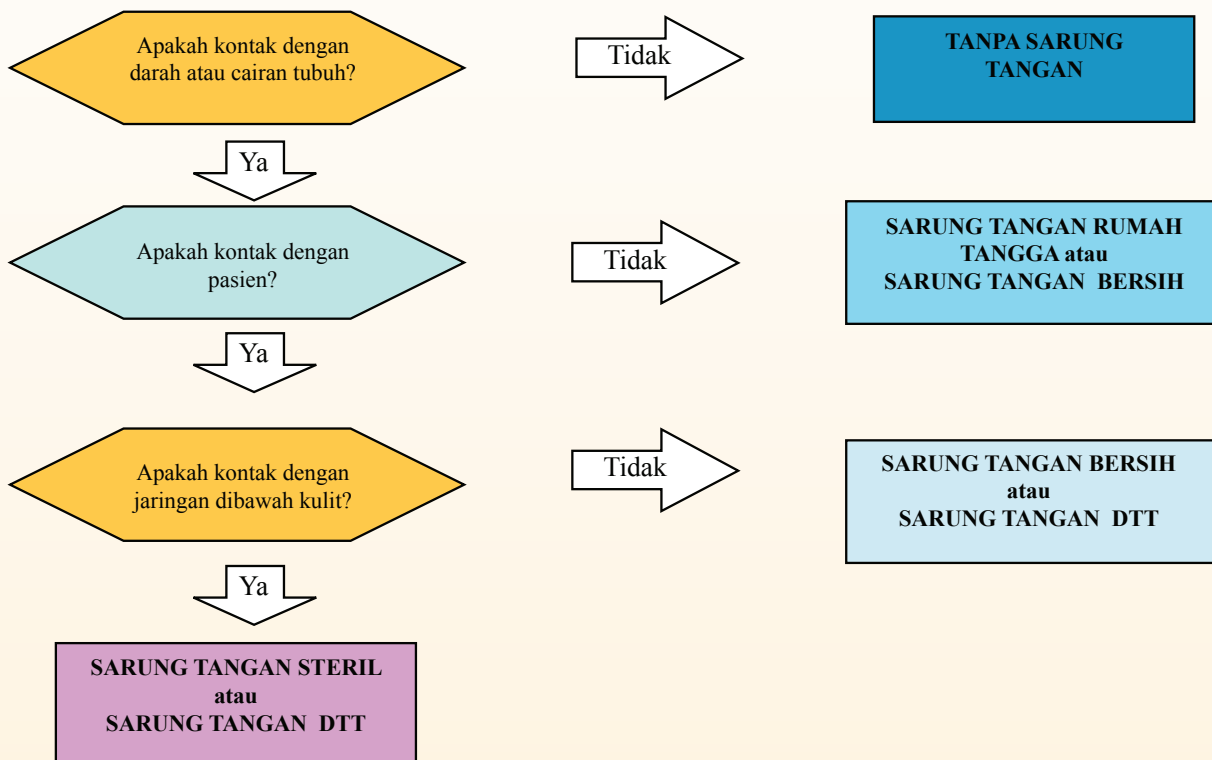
Apakah kontak dengan darah atau cairan tubuh?

Tidak

TANPA SARUNG TANGAN

Ya

Apakah kontak dengan pasien?

Tidak

SARUNG TANGAN RUMAH TANGGA atau SARUNG TANGAN BERSIH

Ya

Apakah kontak dengan jaringan dibawah kulit?

Tidak

SARUNG TANGAN BERSIH atau SARUNG TANGAN DTT

Ya

SARUNG TANGAN STERIL atau SARUNG TANGAN DTT